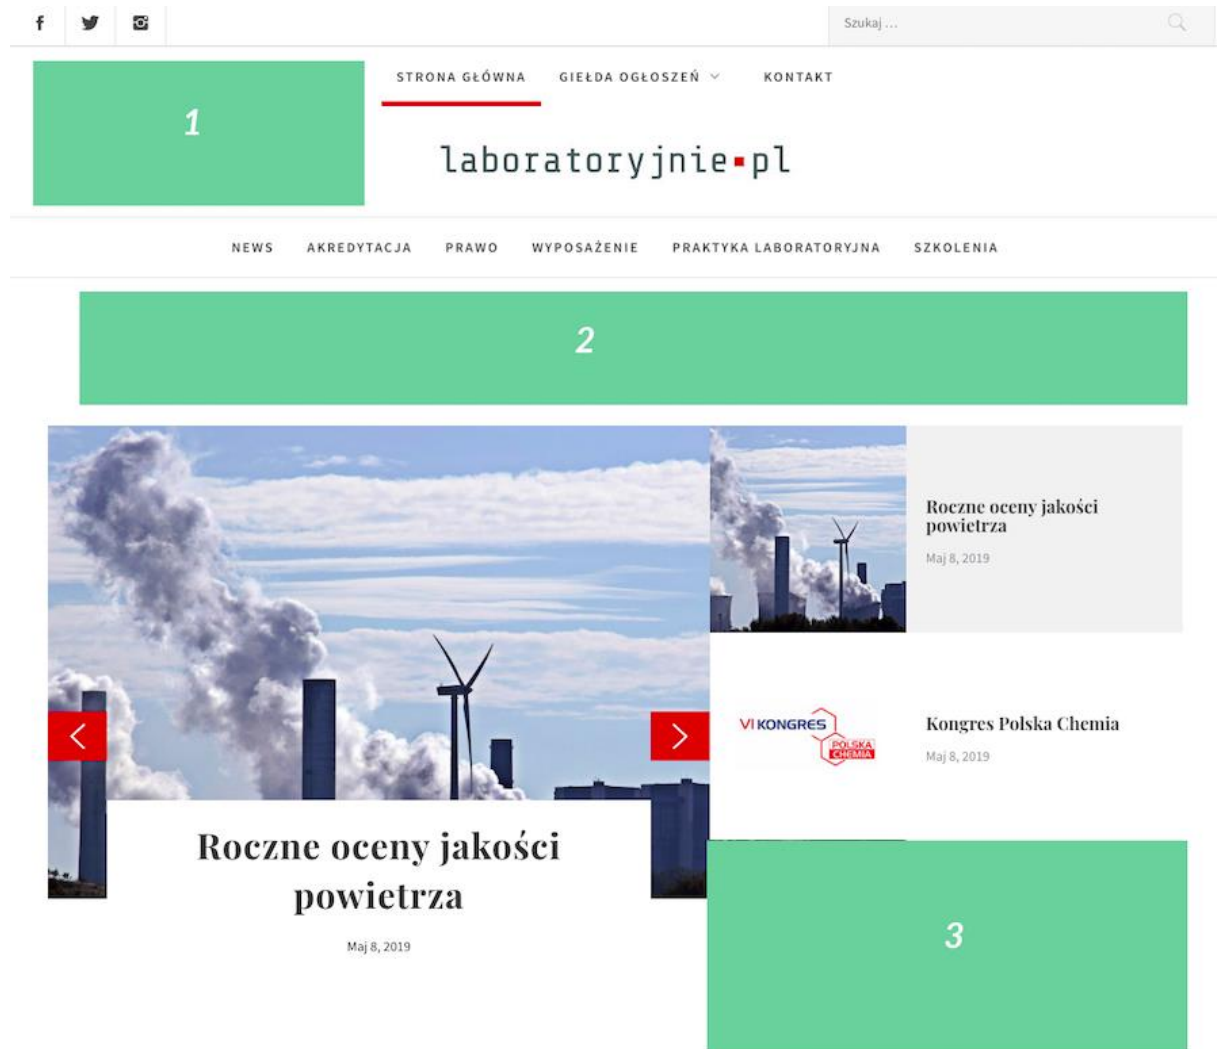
Szukaj ...

1

STRONA GŁÓWNA GIEŁDA OGŁOSZEŃ KONTAKT

laboratoryjnie.pl

NEWS AKREDYTACJA PRAWO WYPOSAŻENIE PRAKTYKA LABORATORYJNA SZKOLENIA

2

Roczne oceny jakości powietrza

Maj 8, 2019

VI KONGRES POLSKA CHEMIA

Kongres Polska Chemia

Maj 8, 2019

Roczne oceny jakości powietrza

Maj 8, 2019

3